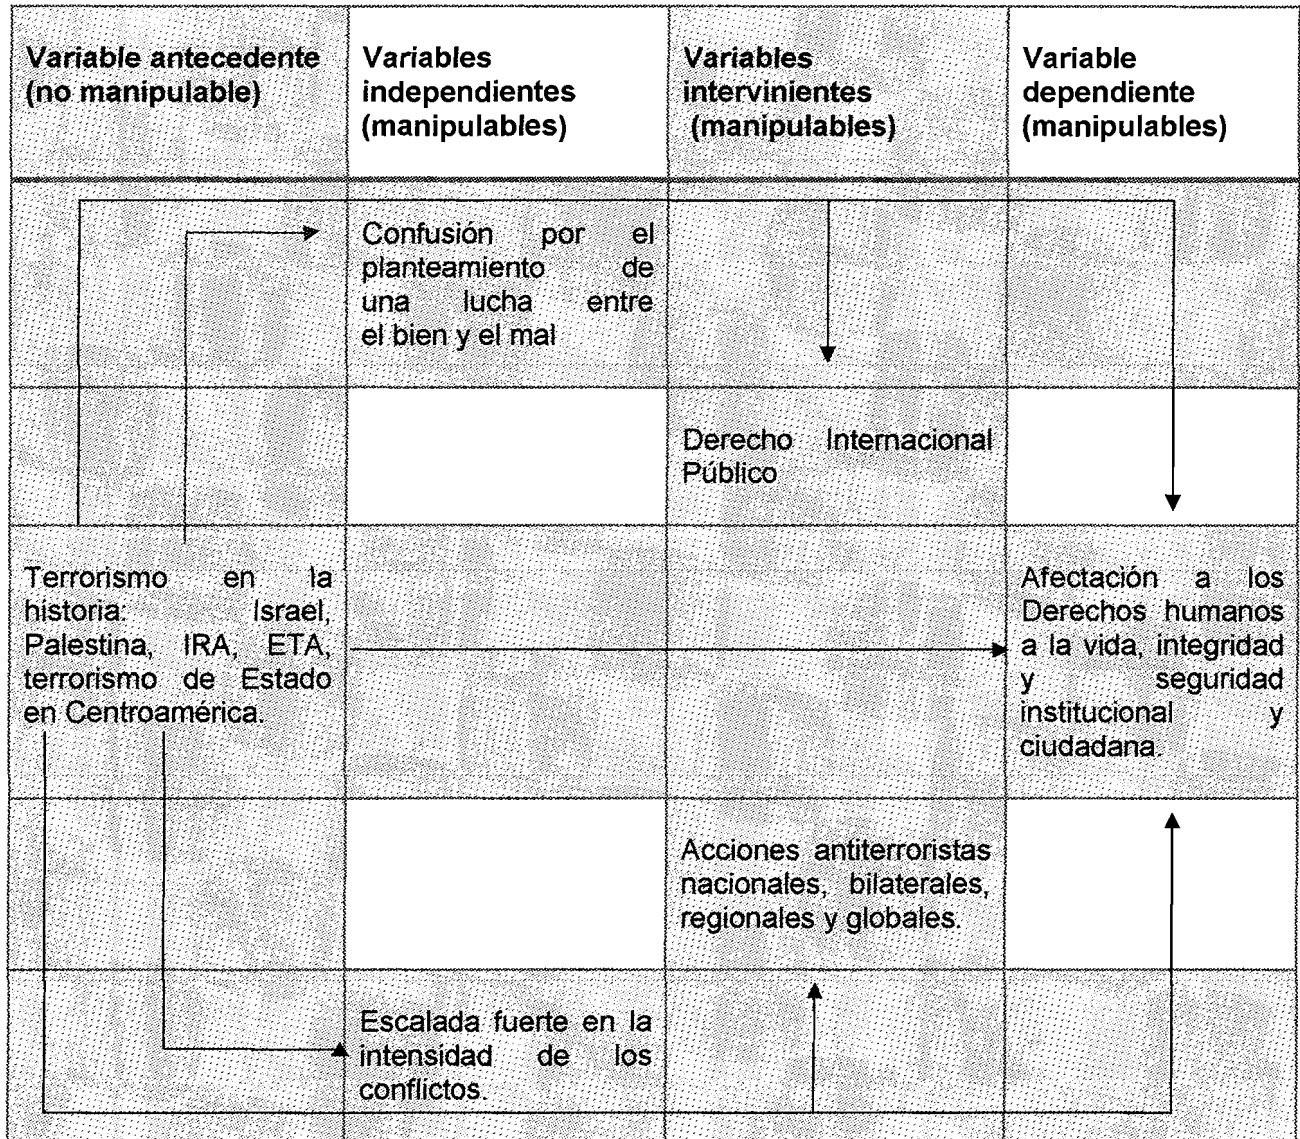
| Variable antecedente (no manipulable) | Variables independientes (manipulables) | Variables intervinientes (manipulables) | Variable dependiente (manipulables) |
|---|---|---|---|
| | Confusión por el planteamiento de una lucha entre el bien y el mal | | |
| | | Derecho Internacional Público | |
| Terrorismo en la historia: Israel, Palestina, IRA, ETA, terrorismo de Estado en Centroamérica. | | | Afectación a los Derechos humanos a la vida, integridad y seguridad institucional y ciudadana. |
| | | Acciones antiterroristas nacionales, bilaterales, regionales y globales. | |
| | Escalada fuerte en la intensidad de los conflictos. | | |